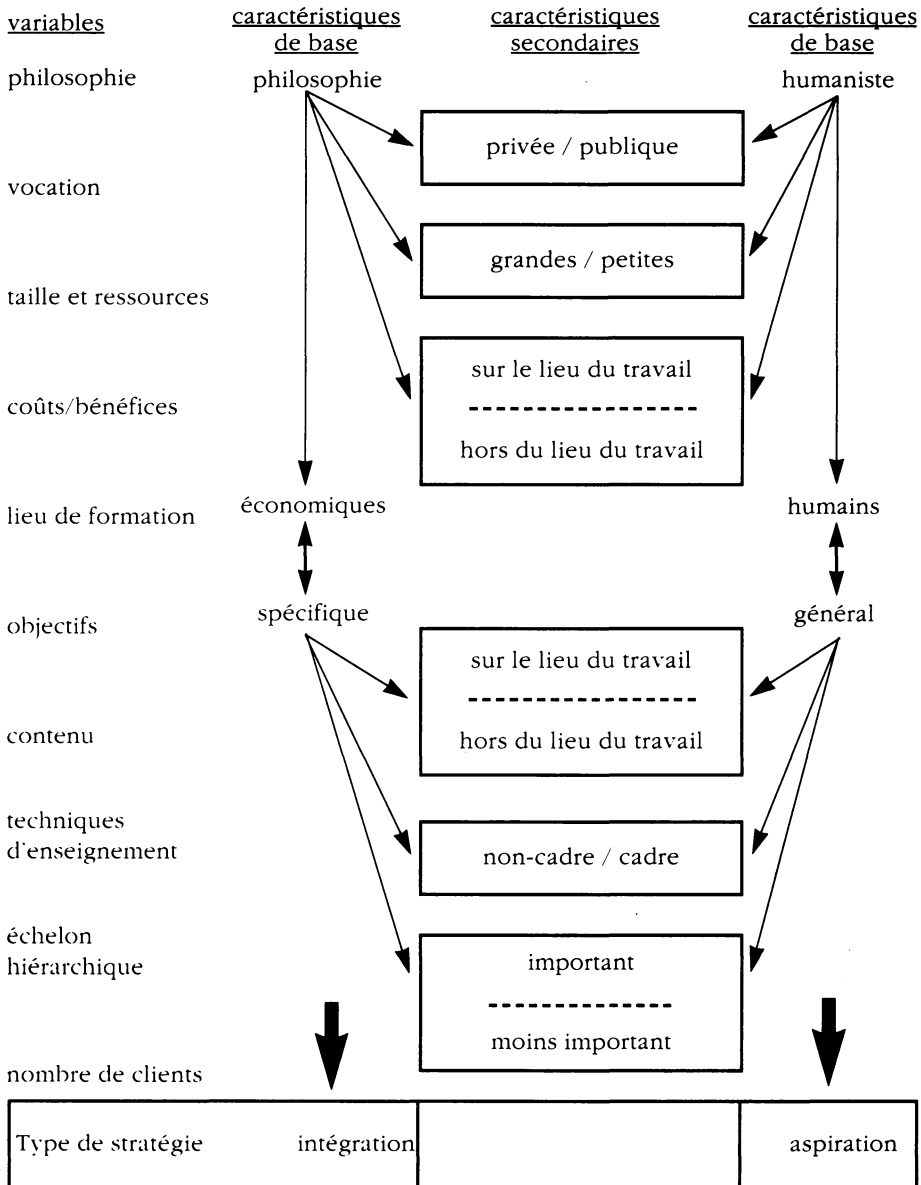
variables

caractéristiques de base

caractéristiques secondaires

caractéristiques de base

philosophie

philosophie

humaniste

privée / publique

vocation

grandes / petites

taille et ressources

sur le lieu du travail

coûts/bénéfices

hors du lieu du travail

lieu de formation

économiques

humains

objectifs

spécifique

général

sur le lieu du travail

contenu

hors du lieu du travail

techniques d'enseignement

non-cadre / cadre

échelon hiérarchique

important

moins important

nombre de clients

| Type de stratégie intégration | | aspiration |
|---|---|---|